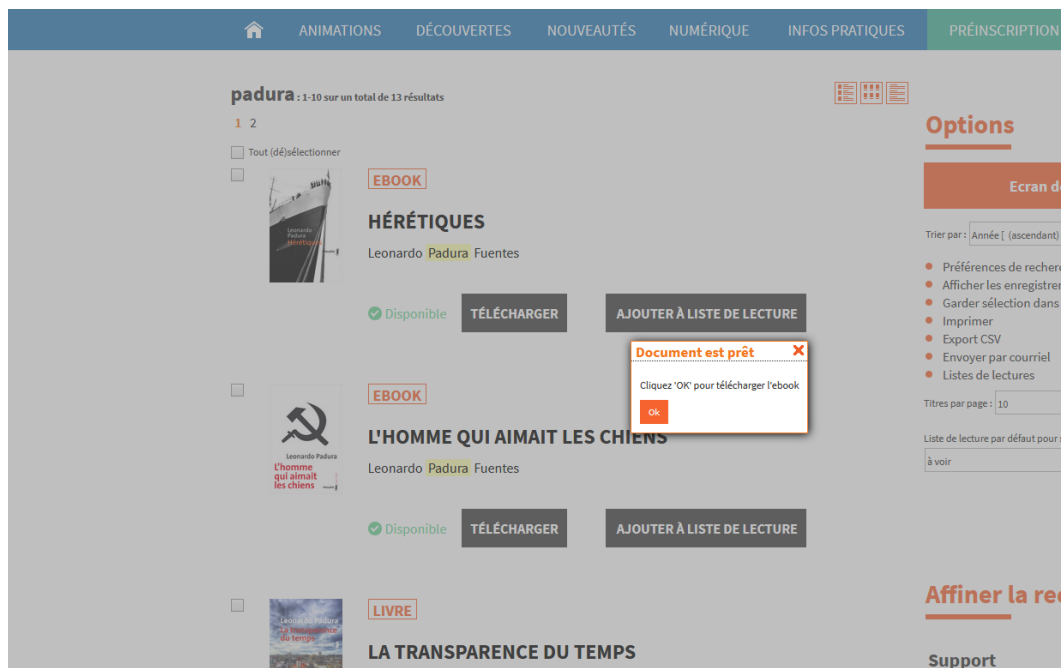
ANIMATIONS DÉCOUVERTES NOUVEAUTÉS NUMÉRIQUE INFOS PRATIQUES PRÉINSCRIPTION

padura : 1-10 sur un total de 13 résultats

1 2

Tout (dé)sélectionner

EBOOK

HÉRÉTIQUES

Leonardo Padura Fuentes

Disponible TÉLÉCHARGER AJOUTER À LISTE DE LECTURE

Document est prêt

Cliquez 'OK' pour télécharger l'ebook

Ok

EBOOK

L'HOMME QUI AIMAIT LES CHIENS

Leonardo Padura Fuentes

Leonardo Padura
L'homme qui aimait les chiens

Disponible TÉLÉCHARGER AJOUTER À LISTE DE LECTURE

LIVRE

LA TRANSPARENCE DU TEMPS

Options

Ecran d

Trier par : Année [ (ascendant)

Préférences de recherc
Afficher les enregistre
Garder sélection dans
Imprimer
Export CSV
Envoyer par courriel
Listes de lectures

Titres par page : 10

Liste de lecture par défaut pour

à voir

Affiner la re

Support